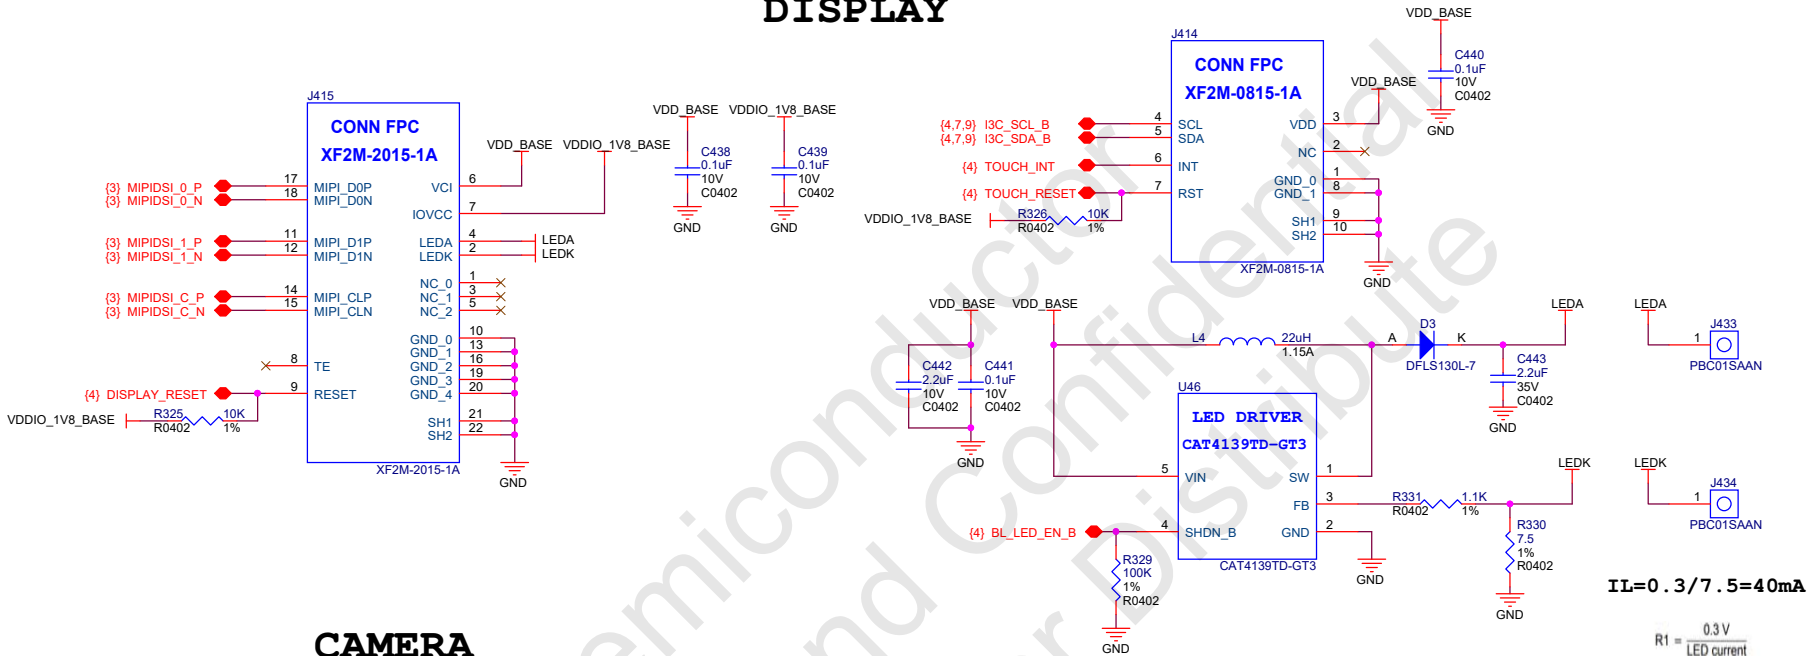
DISPLAY

J415
CONN FPC
XF2M-2015-1A

{3} MIPIDSI_0_P 17 MIPI_D0P
{3} MIPIDSI_0_N 18 MIPI_D0N
{3} MIPIDSI_1_P 11 MIPI_D1P
{3} MIPIDSI_1_N 12 MIPI_D1N
{3} MIPIDSI_C_P 14 MIPI_CLP
{3} MIPIDSI_C_N 15 MIPI_CLN
8 TE
{4} DISPLAY_RESET 9 RESET
VDDIO_1V8_BASE R325 R0402 10K 1%

VCI 6
IOVCC 7
LEDA 4
LEDK 2
NC_0 1
NC_1 3
NC_2 5
GND_0 10
GND_1 13
GND_2 16
GND_3 19
GND_4 20
SH1 21
SH2 22
XF2M-2015-1A
GND

VDD_BASE VDDIO_1V8_BASE
LEDA
LEDK

VDD_BASE VDDIO_1V8_BASE
C438 0.1uF 10V C0402
C439 0.1uF 10V C0402
GND GND

J414
CONN FPC
XF2M-0815-1A
{4,7,9} I3C_SCL_B 4 SCL
{4,7,9} I3C_SDA_B 5 SDA
{4} TOUCH_INT 6 INT
{4} TOUCH_RESET 7 RST
VDDIO_1V8_BASE R326 R0402 10K 1%
VDD 3
NC 2
GND_0 1
GND_1 8
SH1 9
SH2 10
XF2M-0815-1A
GND

VDD_BASE
C440 0.1uF 10V C0402
VDD_BASE
GND

VDD_BASE VDD_BASE
C442 2.2uF 10V C0402
C441 0.1uF 10V C0402
GND
L4 22uH 1.15A
A D3 K
DFLS130L-7
LEDA
C443 2.2uF 35V C0402
GND

U46
LED DRIVER
CAT4139TD-GT3
5 VIN
SW 1
FB 3
{4} BL_LED_EN_B 4 SHDN_B
GND 2
CAT4139TD-GT3
GND
R329 100K 1% R0402
GND
R331 R0402 1.1K 1%
LEDK
R330 7.5 1% R0402
GND

LEDA
1 J433 PBC01SAAN
LEDK
1 J434 PBC01SAAN

IL=0.3/7.5=40mA
R1 = $\frac{0.3V}{LED current}$

CAMERA

Semiconductor Confidential
and Distribute